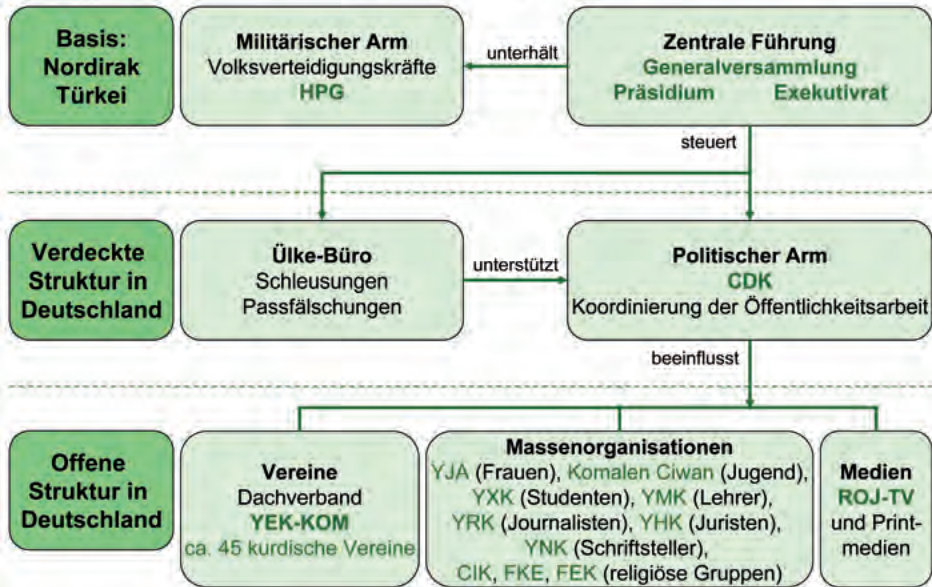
Basis: Nordirak Türkei

Militärischer Arm
Volksverteidigungskräfte
HPG

unterhält

Zentrale Führung
Generalversammlung
Präsidium Exekutivrat

steuert

Verdeckte Struktur in Deutschland

Ülke-Büro
Schleusungen
Passfälschungen

unterstützt

Politischer Arm
CDK
Koordinierung der Öffentlichkeitsarbeit

beeinflusst

Offene Struktur in Deutschland

Vereine
Dachverband
YEK-KOM
ca. 45 kurdische Vereine

Massenorganisationen
YJA (Frauen), Komalen Ciwan (Jugend), YXK (Studenten), YMK (Lehrer), YRK (Journalisten), YHK (Juristen), YNK (Schriftsteller), CIK, FKE, FEK (religiöse Gruppen)

Medien
ROJ-TV
und Printmedien